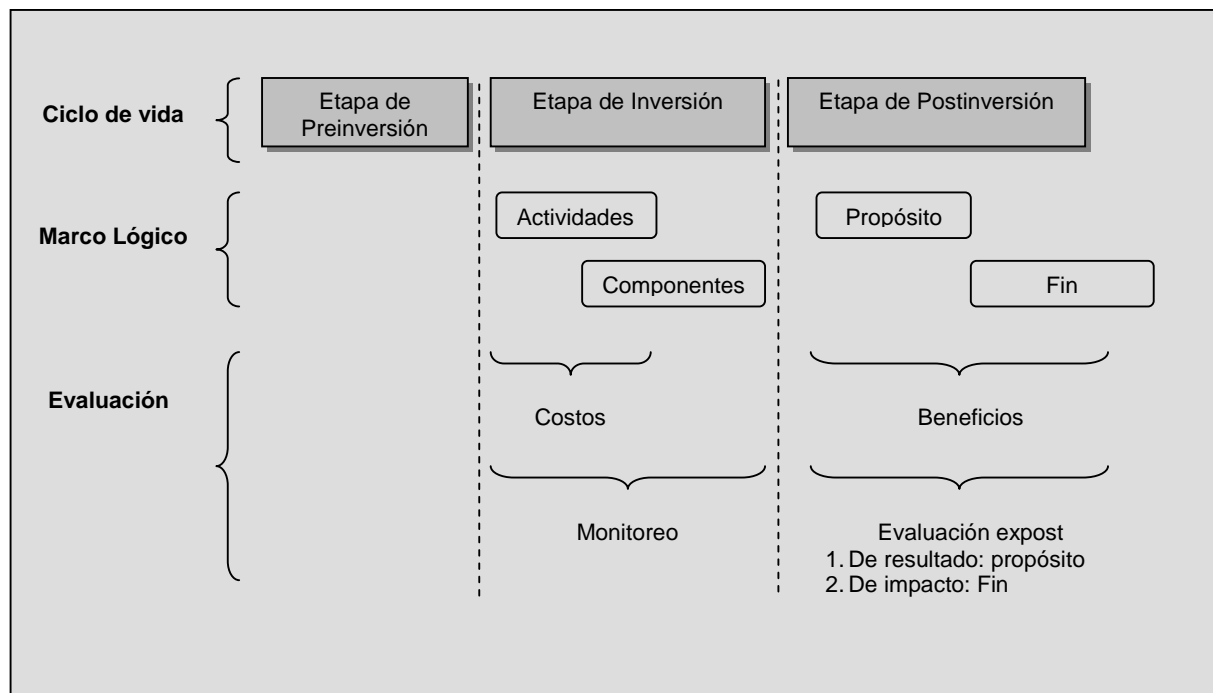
Ciclo de vida

Etapa de Preinversión

Etapa de Inversión

Etapa de Postinversión

Marco Lógico

Actividades

Componentes

Propósito

Fin

Evaluación

Costos

Beneficios

Monitoreo

Evaluación expost
1. De resultado: propósito
2. De impacto: Fin